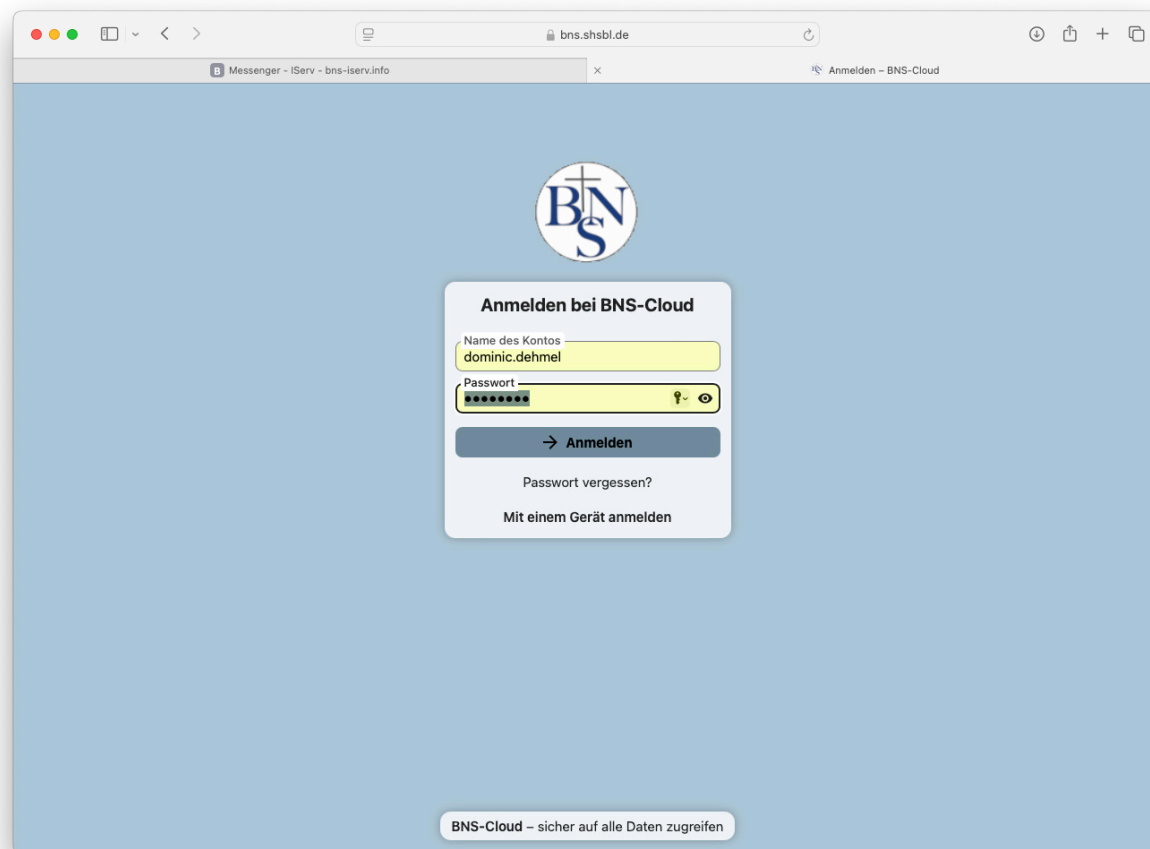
bns.shsbl.de

B Messenger - IServ - bns-iserv.info

Anmelden – BNS-Cloud

BNS

Anmelden bei BNS-Cloud

Name des Kontos
dominic.dehmel

Passwort
••••••••

Anmelden

Passwort vergessen?

Mit einem Gerät anmelden

BNS-Cloud – sicher auf alle Daten zugreifen